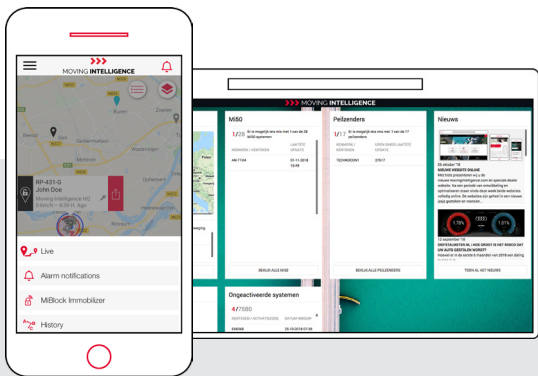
MOVING INTELLIGENCE

RP-431-G
John Doe
Moving Intelligence HQ

Live

Alarm notifications

MiBlock Immobilizer

History

MOVING INTELLIGENCE

Mi50

1/28 Er is mogelijk iets mis met 1 van de 28 Mi50 systemen

KENMERK / KENTEKEN | LAATSTE UPDATE
AN-17-04 | 01-11-2018 16:49

BEKIJK ALLE MI50

Peilzenders

1/17 Er is mogelijk iets mis met 1 van de 17 peilzenders

KENMERK / KENTEKEN | GEEN GEMELDE LAATSTE UPDATE
TESTANDROID1 | 2/5/17

BEKIJK ALLE PEILZENDERS

Nieuws

26 oktober '18
NIEUWE WEBSITE ONLINE

12 september '18

TOON AL HET NIEUWS

Ongeactiveerde systemen

4/7580

KENTEKEN / ACTIVATIECODE | DATUM INBOUW
ES6088 | 26-10-2018 07:36